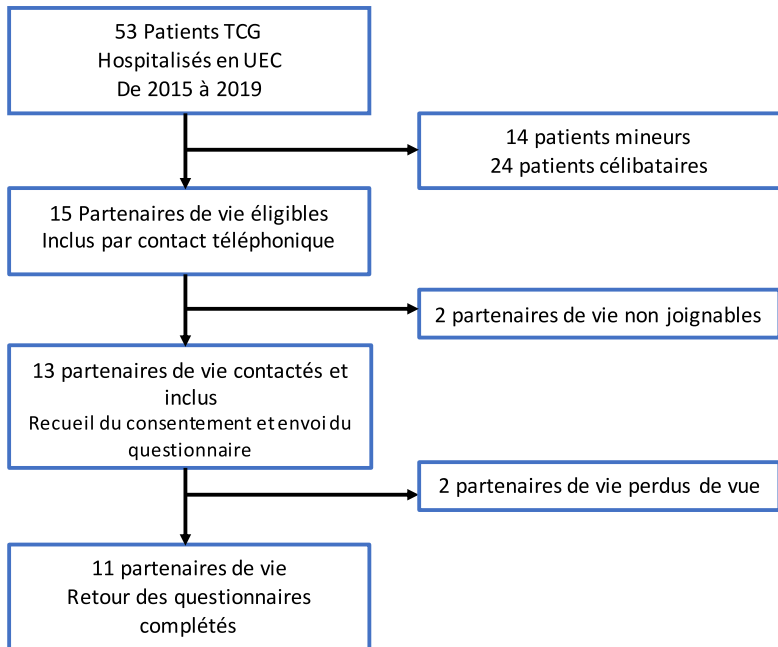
53 Patients TCG
Hospitalisés en UEC
De 2015 à 2019

14 patients mineurs
24 patients célibataires

15 Partenaires de vie éligibles
Inclus par contact téléphonique

2 partenaires de vie non joignables

13 partenaires de vie contactés et inclus
Recueil du consentement et envoi du questionnaire

2 partenaires de vie perdus de vue

11 partenaires de vie
Retour des questionnaires complétés